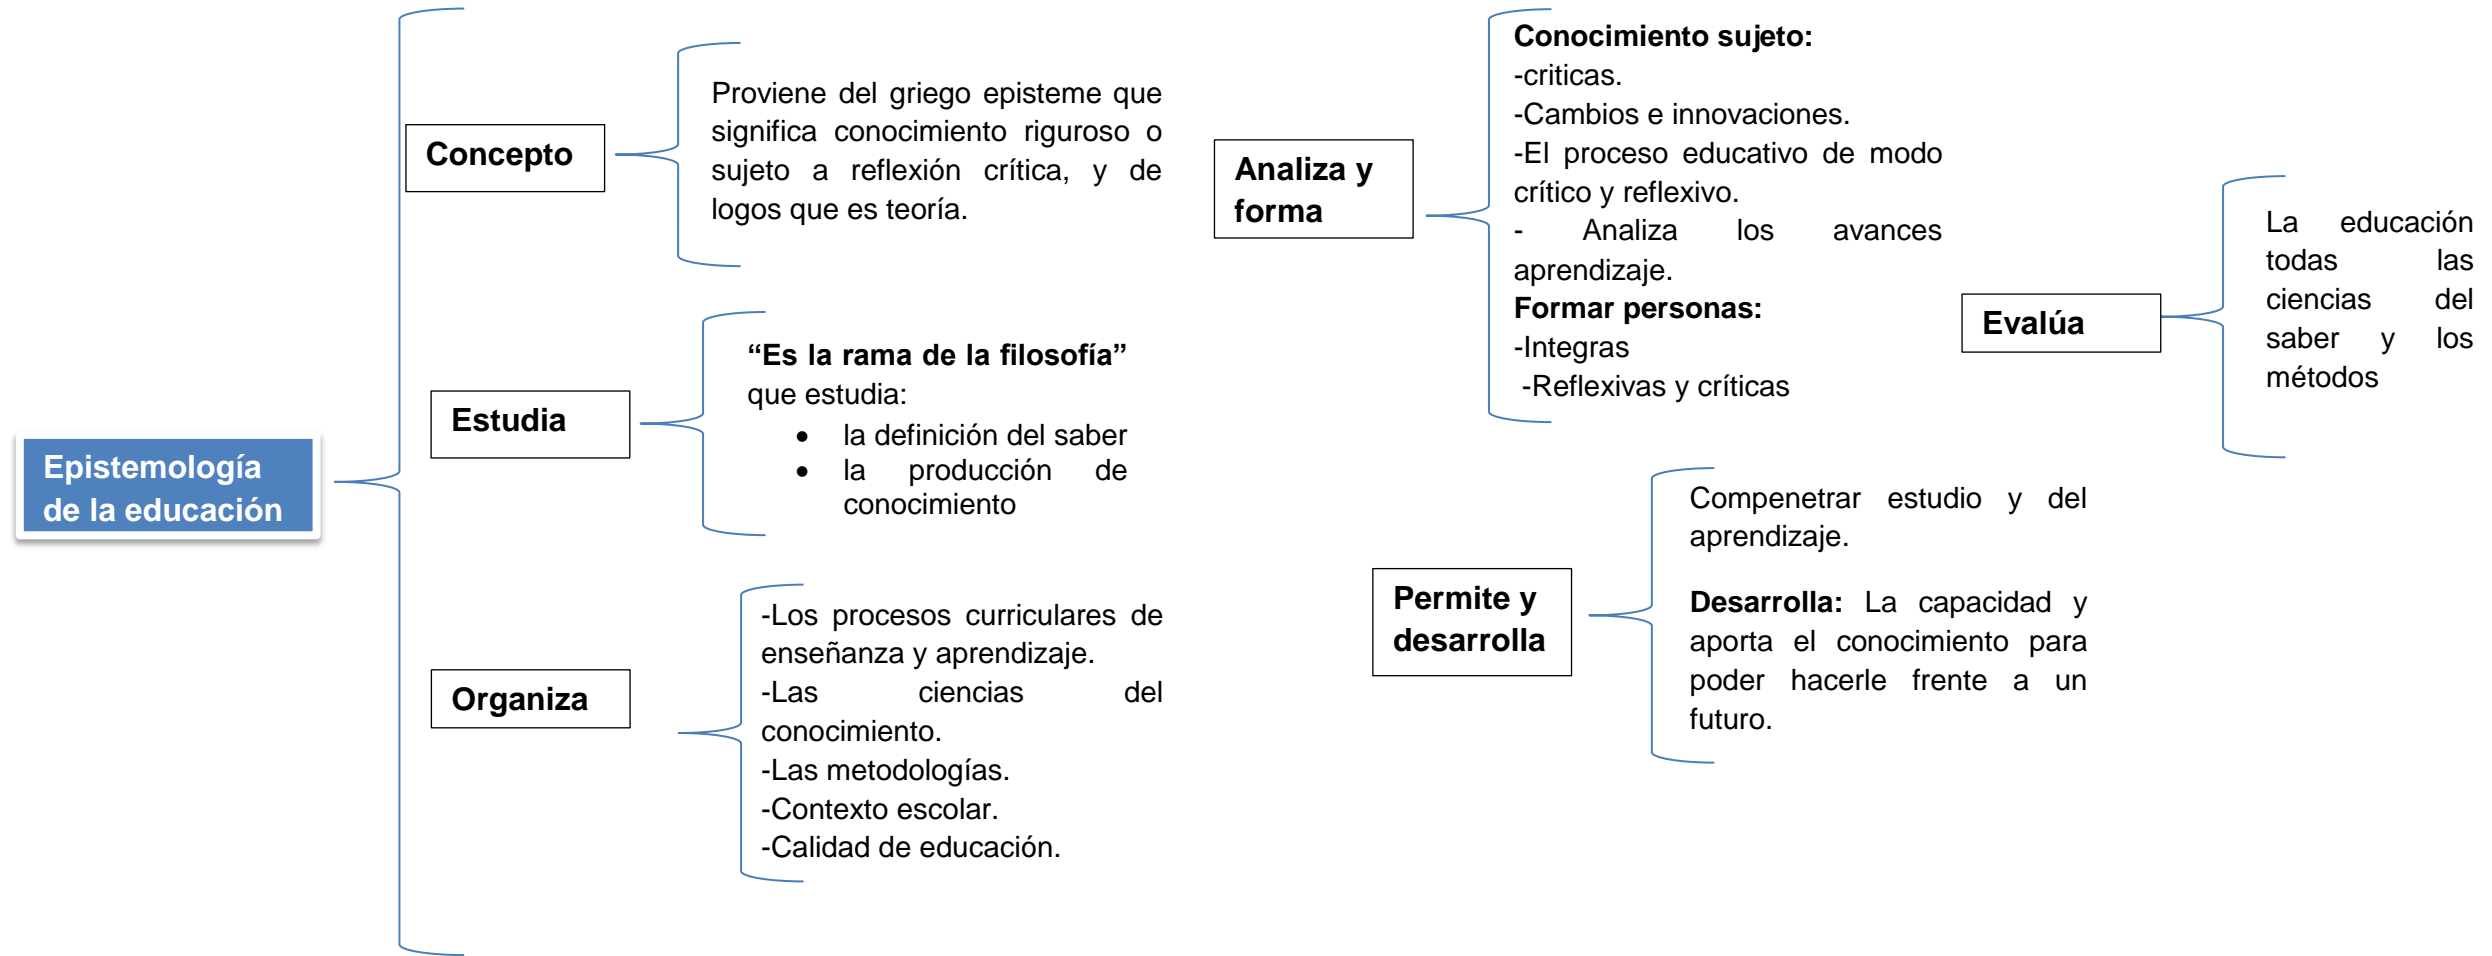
Epistemología de la educación

Concepto

Proviene del griego episteme que significa conocimiento riguroso o sujeto a reflexión crítica, y de logos que es teoría.

Estudia

**“Es la rama de la filosofía”** que estudia:
- la definición del saber
- la producción de conocimiento

Organiza

-Los procesos curriculares de enseñanza y aprendizaje.
-Las ciencias del conocimiento.
-Las metodologías.
-Contexto escolar.
-Calidad de educación.

Analiza y forma

**Conocimiento sujeto:**
-criticas.
-Cambios e innovaciones.
-El proceso educativo de modo crítico y reflexivo.
- Analiza los avances aprendizaje.
**Formar personas:**
-Integras
-Reflexivas y críticas

Evalúa

La educación todas las ciencias del saber y los métodos

Permite y desarrolla

Compenetrar estudio y del aprendizaje.

**Desarrolla:** La capacidad y aporta el conocimiento para poder hacerle frente a un futuro.